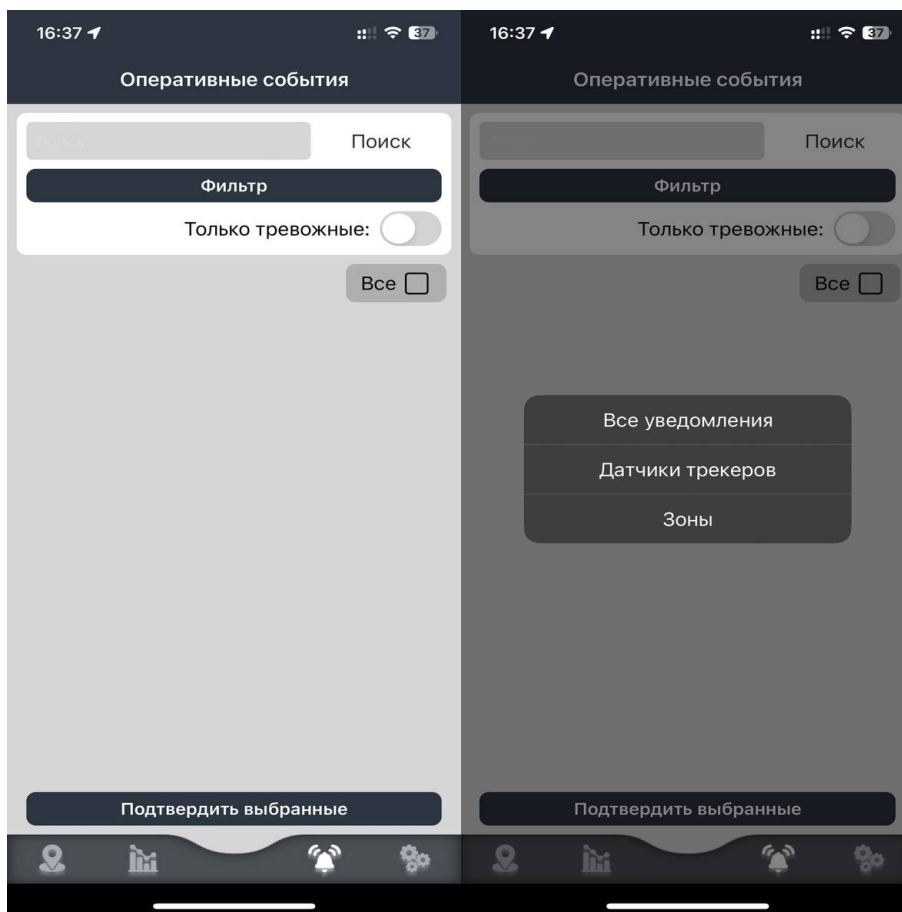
16:37
37
Оперативные события
Поиск
Поиск
Фильтр
Только тревожные:
Все
Подтвердить выбранные

16:37
37
Оперативные события
Поиск
Фильтр
Только тревожные:
Все
Все уведомления
Датчики трекеров
Зоны
Подтвердить выбранные